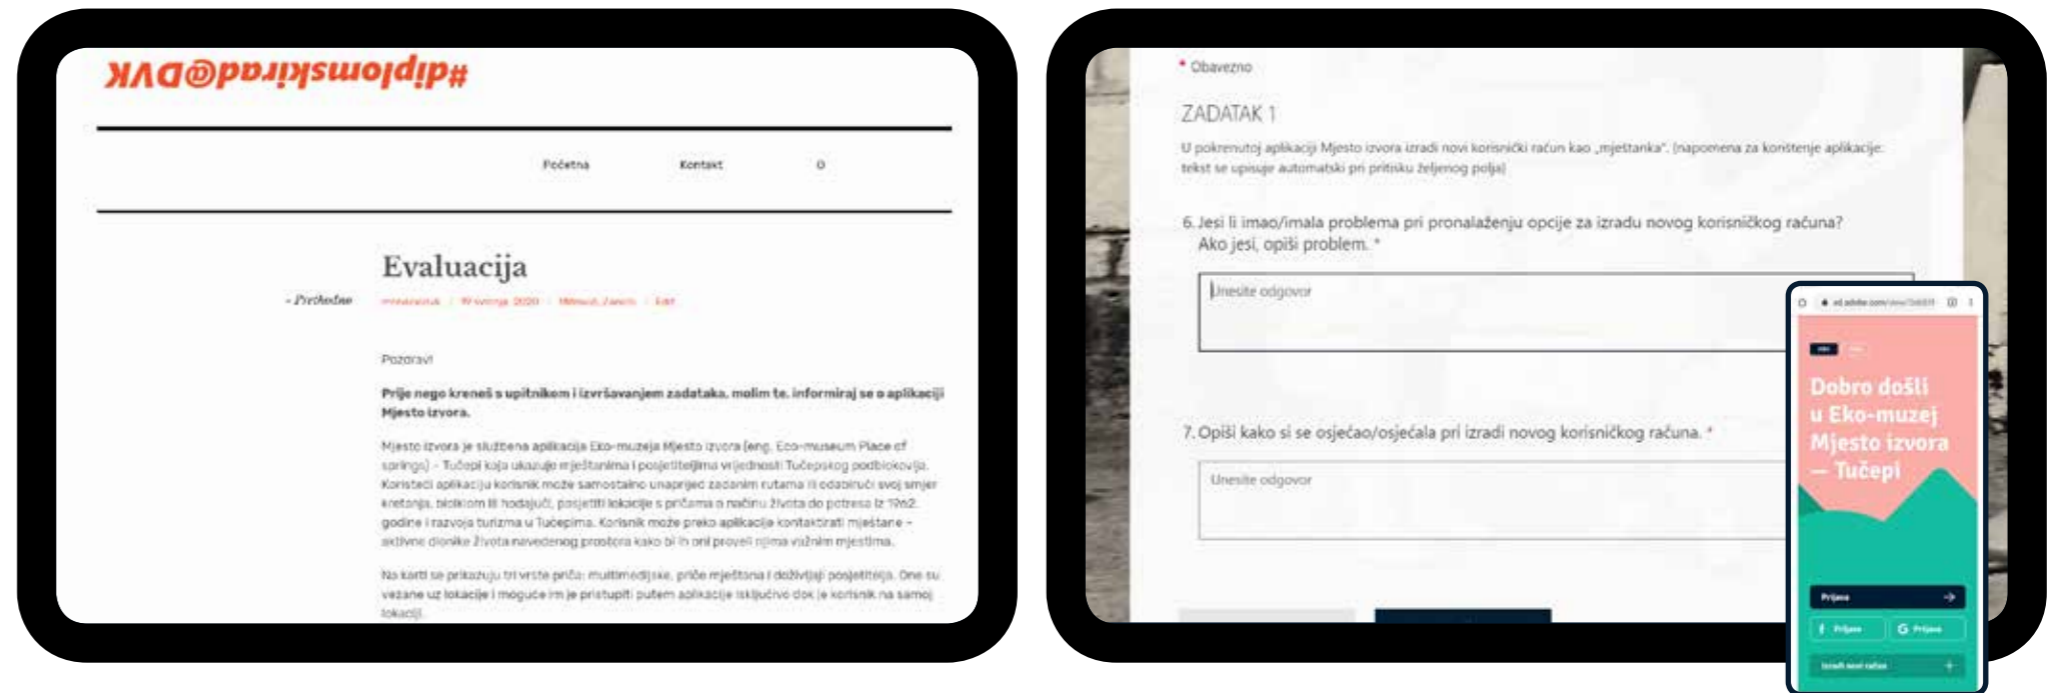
#diplomskirad@DVK

Početna Kontakt O

Evaluacija

‹ Prethodno

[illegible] | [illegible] 2020 | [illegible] | Edit

Pozdrav!

Prije nego kreneš s upitnikom i izvršavanjem zadataka, molim te, informiraj se o aplikaciji Mjesto izvora.

Mjesto izvora je službena aplikacija Eko-muzeja Mjesto izvora (eng. Eco-museum Place of springs) - Tučepi koja ukazuje mještanima i posjetiteljima vrijednosti Tučepskog podbiokovlja. Koristeći aplikaciju korisnik može samostalno unaprijed zadanim rutama ili odabirući svoj smjer kretanja, biciklom ili hodajući, posjetiti lokacije s pričama o načinu života do potresa iz 1962. godine i razvoja turizma u Tučepima. Korisnik može preko aplikacije kontaktirati mještane - aktivne dionike života navedenog prostora kako bi ih oni proveli njima važnim mjestima.

Na karti se prikazuju tri vrste priča: multimedijske, priče mještana i doživljaji posjetitelja. One su vezane uz lokacije i moguće im je pristupiti putem aplikacije isključivo dok je korisnik na samoj lokaciji.

* Obavezno

ZADATAK 1

U pokrenutoj aplikaciji Mjesto izvora izradi novi korisnički račun kao „mještanka". (napomena za korištenje aplikacije: tekst se upisuje automatski pri pritisku željenog polja)

6. Jesi li imao/imala problema pri pronalaženju opcije za izradu novog korisničkog računa? Ako jesi, opiši problem. *

Unesite odgovor

7. Opiši kako si se osjećao/osjećala pri izradi novog korisničkog računa. *

Unesite odgovor

xd.adobe.com/view/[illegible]

Dobro došli u Eko-muzej Mjesto izvora — Tučepi

Prijava

f Prijava G Prijava

Izradi novi račun +